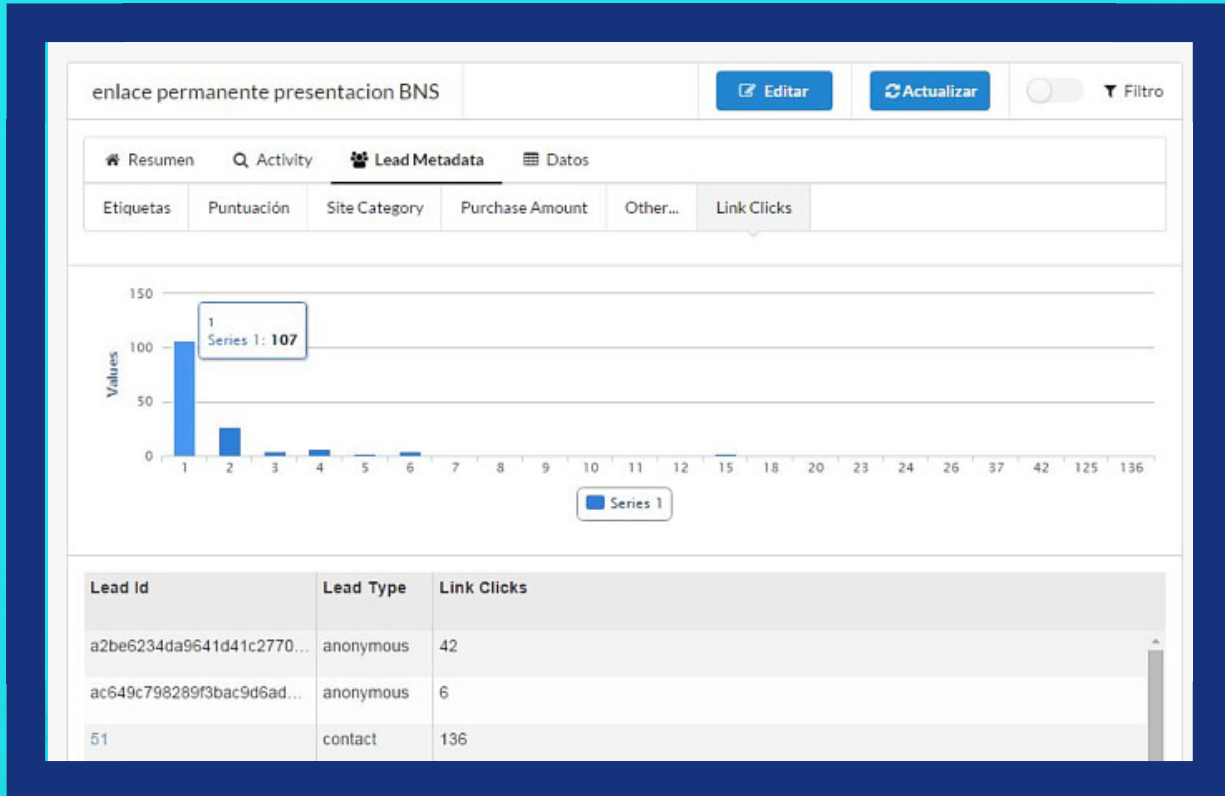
enlace permanente presentacion BNS

Editar

Actualizar

Filtro

Resumen

Activity

Lead Metadata

Datos

Etiquetas

Puntuación

Site Category

Purchase Amount

Other...

Link Clicks

150

100

50

0

Values

1
Series 1: **107**

1 2 3 4 5 6 7 8 9 10 11 12 15 18 20 23 24 26 37 42 125 136

Series 1

| Lead Id | Lead Type | Link Clicks |
|---|---|---|
| a2be6234da9641d41c2770... | anonymous | 42 |
| ac649c798289f3bac9d6ad... | anonymous | 6 |
| 51 | contact | 136 |